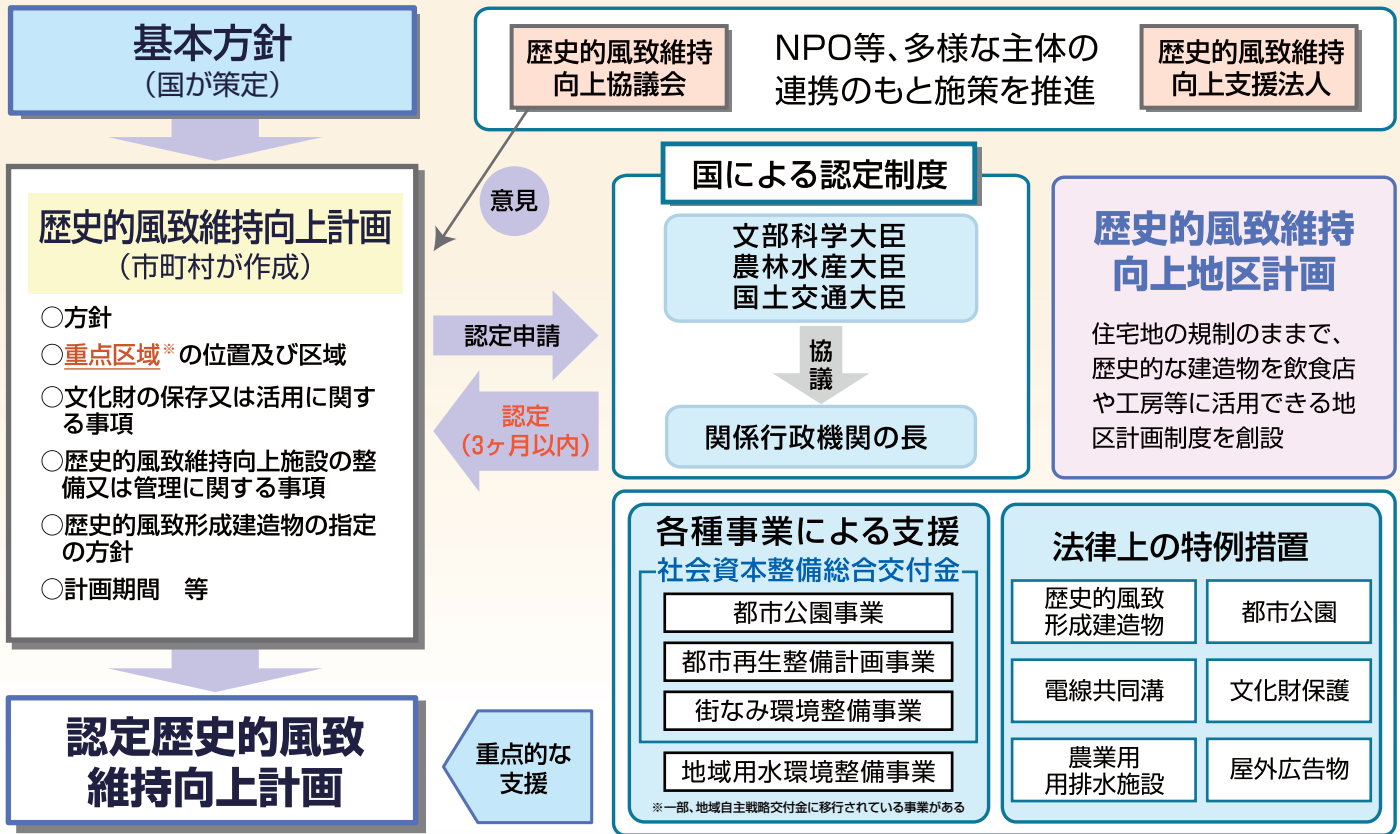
基本方針
（国が策定）

歴史的風致維持向上協議会

NPO等、多様な主体の連携のもと施策を推進

歴史的風致維持向上支援法人

意見

歴史的風致維持向上計画
（市町村が作成）

○方針
○重点区域※の位置及び区域
○文化財の保存又は活用に関する事項
○歴史的風致維持向上施設の整備又は管理に関する事項
○歴史的風致形成建造物の指定の方針
○計画期間　等

認定申請

認定
（3ヶ月以内）

国による認定制度

文部科学大臣
農林水産大臣
国土交通大臣

協議

関係行政機関の長

歴史的風致維持向上地区計画

住宅地の規制のままで、歴史的な建造物を飲食店や工房等に活用できる地区計画制度を創設

認定歴史的風致維持向上計画

重点的な支援

各種事業による支援

社会資本整備総合交付金

都市公園事業

都市再生整備計画事業

街なみ環境整備事業

地域用水環境整備事業

※一部、地域自主戦略交付金に移行されている事業がある

法律上の特例措置

| 歴史的風致形成建造物 | 都市公園 |
|---|---|
| 電線共同溝 | 文化財保護 |
| 農業用用排水施設 | 屋外広告物 |